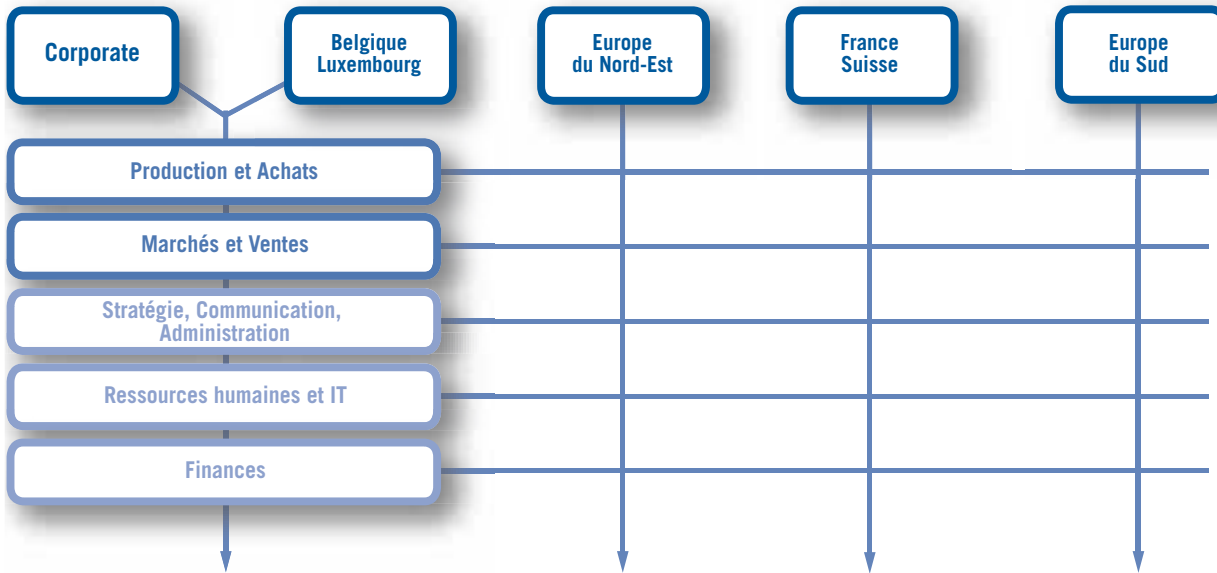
Corporate

Belgique Luxembourg

Europe du Nord-Est

France Suisse

Europe du Sud

Production et Achats

Marchés et Ventes

Stratégie, Communication, Administration

Ressources humaines et IT

Finances